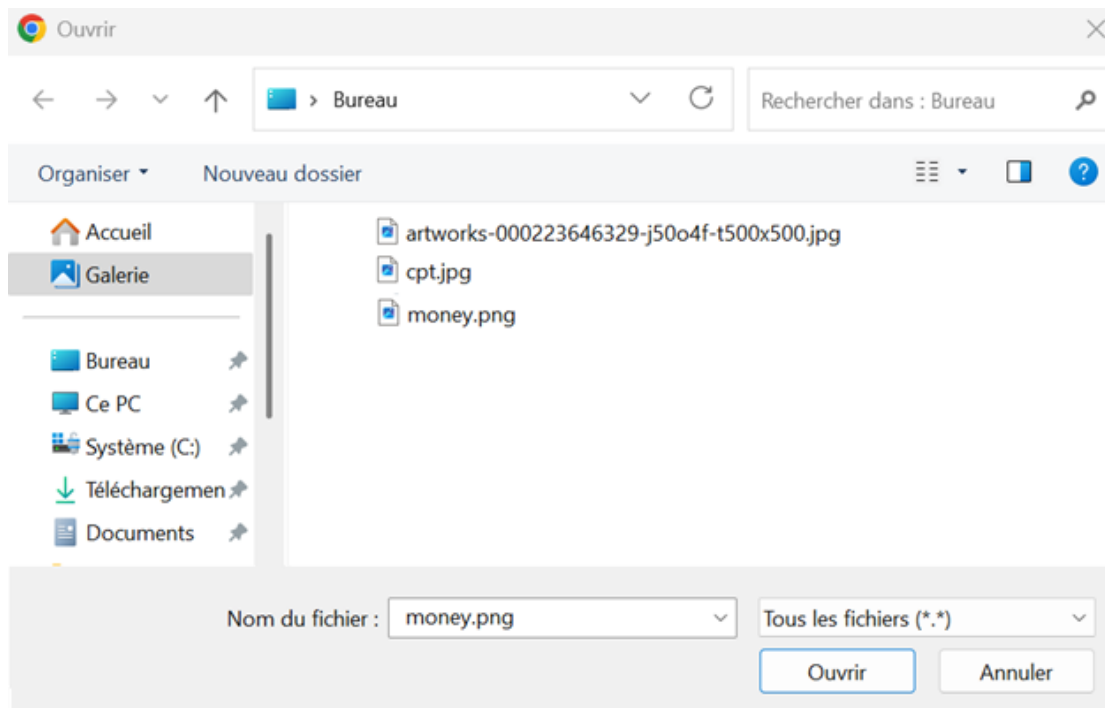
Ouvrir

> Bureau

Rechercher dans : Bureau

Organiser ▾

Nouveau dossier

Accueil

Galerie

Bureau

Ce PC

Système (C:)

Téléchargemen

Documents

artworks-000223646329-j50o4f-t500x500.jpg

cpt.jpg

money.png

Nom du fichier : money.png

Tous les fichiers (*.*)

Ouvrir

Annuler